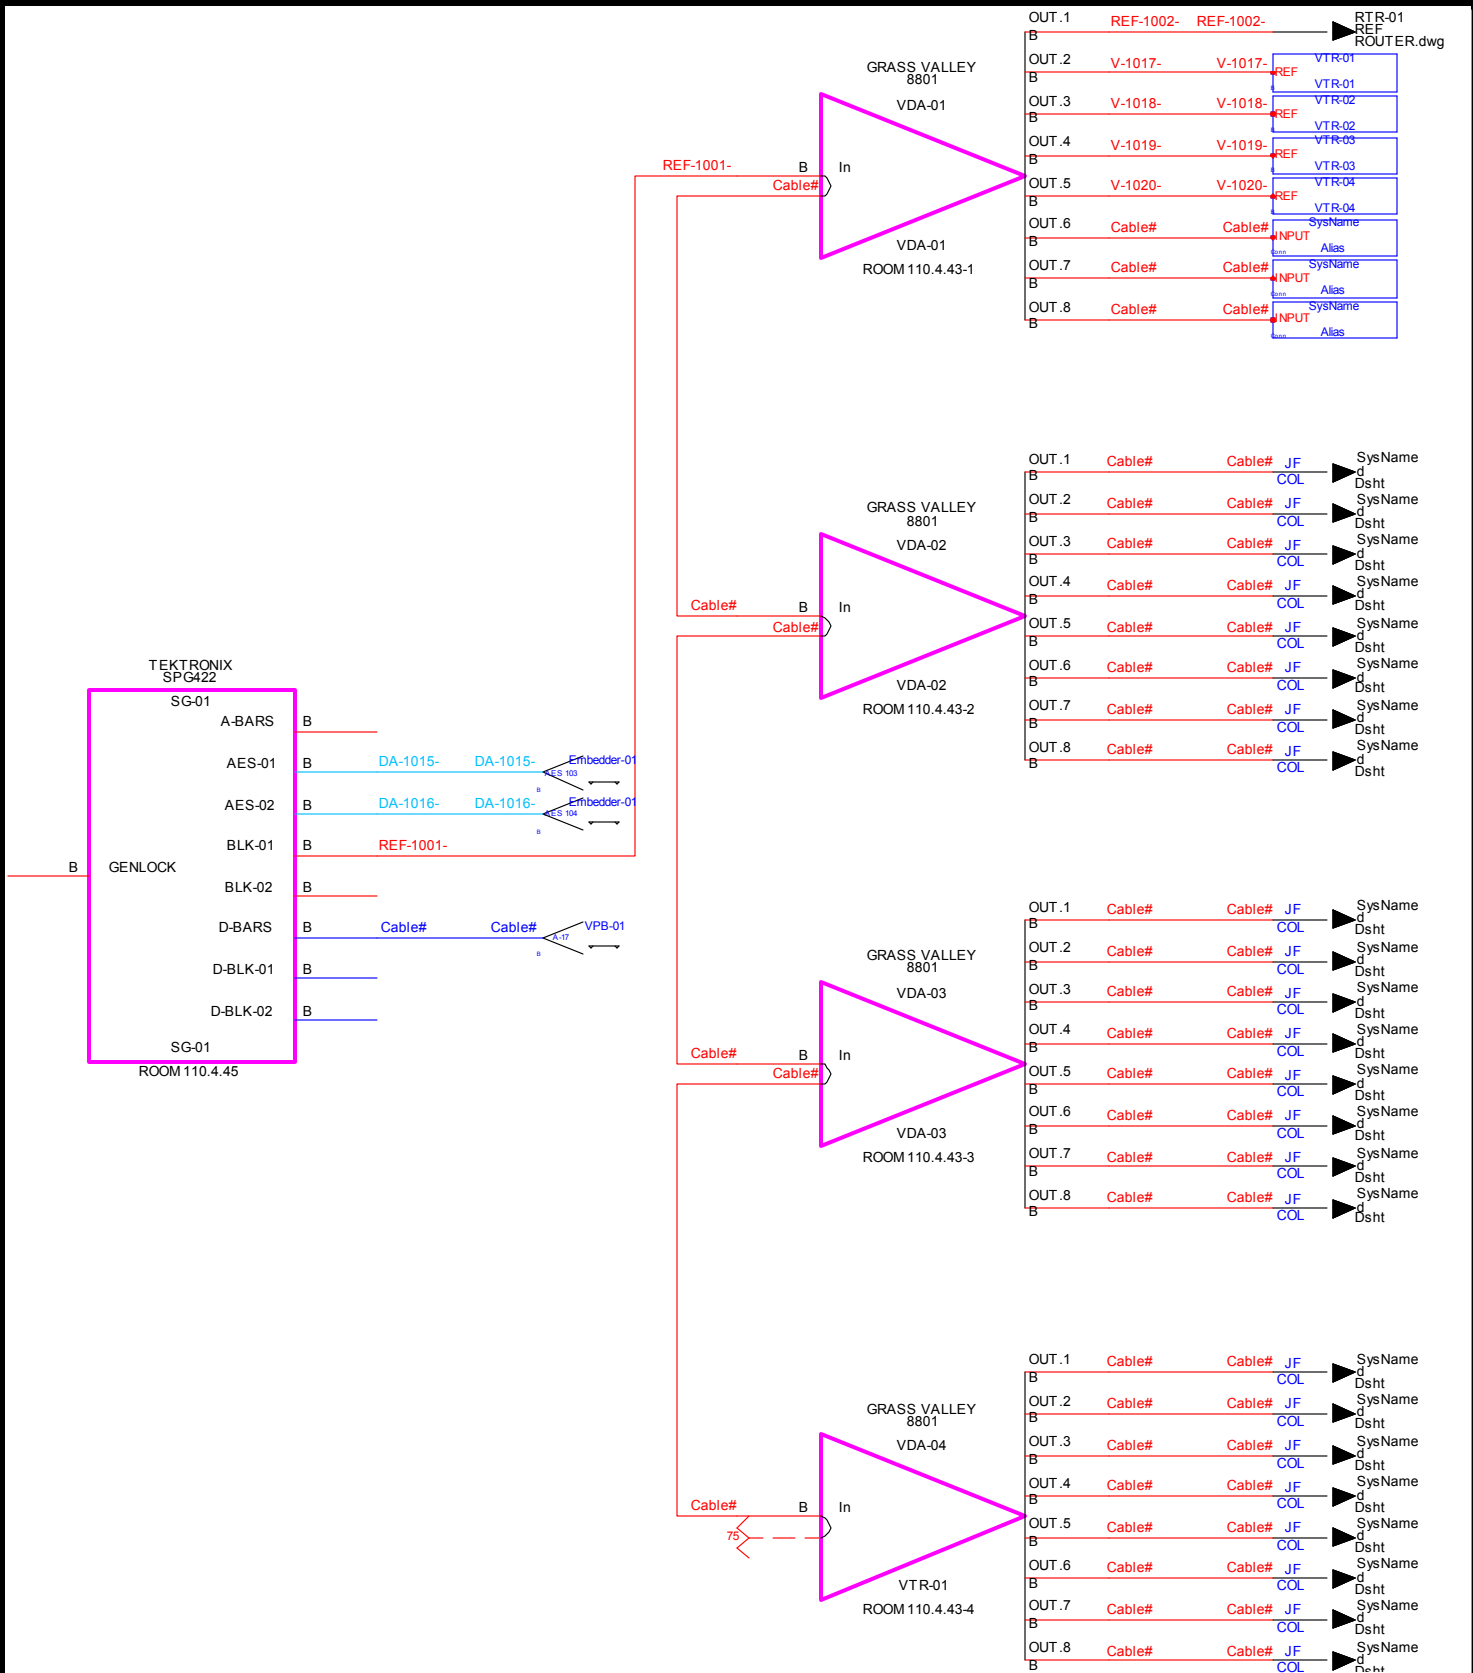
OUT.1 B REF-1002- REF-1002- RTR-01 REF ROUTER.dwg

GRASS VALLEY
8801
VDA-01

OUT.2 B V-1017- V-1017- REF VTR-01 VTR-01
OUT.3 B V-1018- V-1018- REF VTR-02 VTR-02
OUT.4 B V-1019- V-1019- REF VTR-03 VTR-03
OUT.5 B V-1020- V-1020- REF VTR-04 VTR-04
OUT.6 B Cable# Cable# INPUT SysName Alias
OUT.7 B Cable# Cable# INPUT SysName Alias
OUT.8 B Cable# Cable# INPUT SysName Alias

REF-1001- B In
Cable#
VDA-01
ROOM 110.4.43-1

GRASS VALLEY
8801
VDA-02

OUT.1 B Cable# Cable# JF COL SysName d Dsht
OUT.2 B Cable# Cable# JF COL SysName d Dsht
OUT.3 B Cable# Cable# JF COL SysName d Dsht
OUT.4 B Cable# Cable# JF COL SysName d Dsht
OUT.5 B Cable# Cable# JF COL SysName d Dsht
OUT.6 B Cable# Cable# JF COL SysName d Dsht
OUT.7 B Cable# Cable# JF COL SysName d Dsht
OUT.8 B Cable# Cable# JF COL SysName d Dsht

Cable# B In
Cable#
VDA-02
ROOM 110.4.43-2

TEKTRONIX
SPG422
SG-01
A-BARS B
AES-01 B DA-1015- DA-1015- Embedder-01 AES 103 B
AES-02 B DA-1016- DA-1016- Embedder-01 AES 104 B
BLK-01 B REF-1001-
B GENLOCK
BLK-02 B
D-BARS B Cable# Cable# VPB-01 A-17 B
D-BLK-01 B
D-BLK-02 B
SG-01
ROOM 110.4.45

GRASS VALLEY
8801
VDA-03

OUT.1 B Cable# Cable# JF COL SysName d Dsht
OUT.2 B Cable# Cable# JF COL SysName d Dsht
OUT.3 B Cable# Cable# JF COL SysName d Dsht
OUT.4 B Cable# Cable# JF COL SysName d Dsht
OUT.5 B Cable# Cable# JF COL SysName d Dsht
OUT.6 B Cable# Cable# JF COL SysName d Dsht
OUT.7 B Cable# Cable# JF COL SysName d Dsht
OUT.8 B Cable# Cable# JF COL SysName d Dsht

Cable# B In
Cable#
VDA-03
ROOM 110.4.43-3

GRASS VALLEY
8801
VDA-04

OUT.1 B Cable# Cable# JF COL SysName d Dsht
OUT.2 B Cable# Cable# JF COL SysName d Dsht
OUT.3 B Cable# Cable# JF COL SysName d Dsht
OUT.4 B Cable# Cable# JF COL SysName d Dsht
OUT.5 B Cable# Cable# JF COL SysName d Dsht
OUT.6 B Cable# Cable# JF COL SysName d Dsht
OUT.7 B Cable# Cable# JF COL SysName d Dsht
OUT.8 B Cable# Cable# JF COL SysName d Dsht

Cable# B In
75
VTR-01
ROOM 110.4.43-4